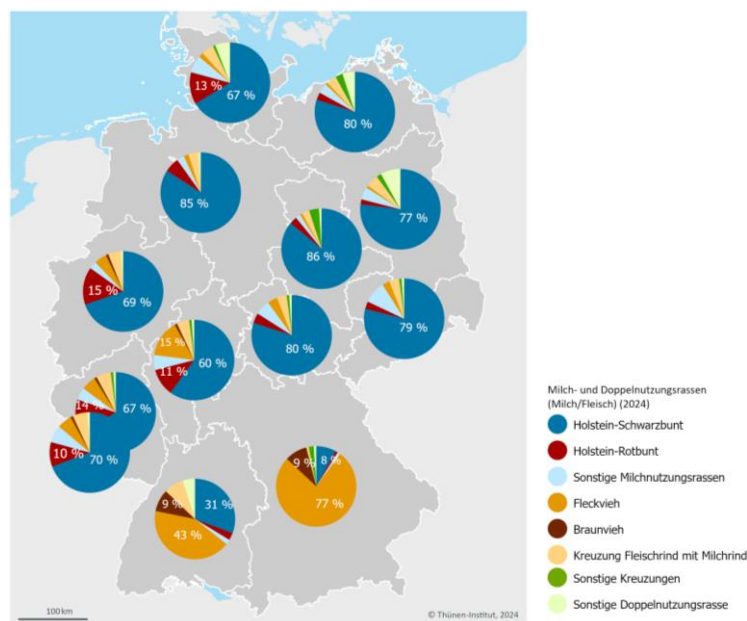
13 %
67 %
80 %
85 %
77 %
86 %
15 %
69 %
15 %
60 %
11 %
80 %
79 %
14 %
67 %
10 %
70 %
9 %
8 %
77 %
9 %
31 %
43 %

Milch- und Doppelnutzungsrassen (Milch/Fleisch) (2024)
Holstein-Schwarzbunt
Holstein-Rotbunt
Sonstige Milchnutzungsrassen
Fleckvieh
Braunvieh
Kreuzung Fleischrind mit Milchrind
Sonstige Kreuzungen
Sonstige Doppelnutzungsrasse

100 km
© Thünen-Institut, 2024